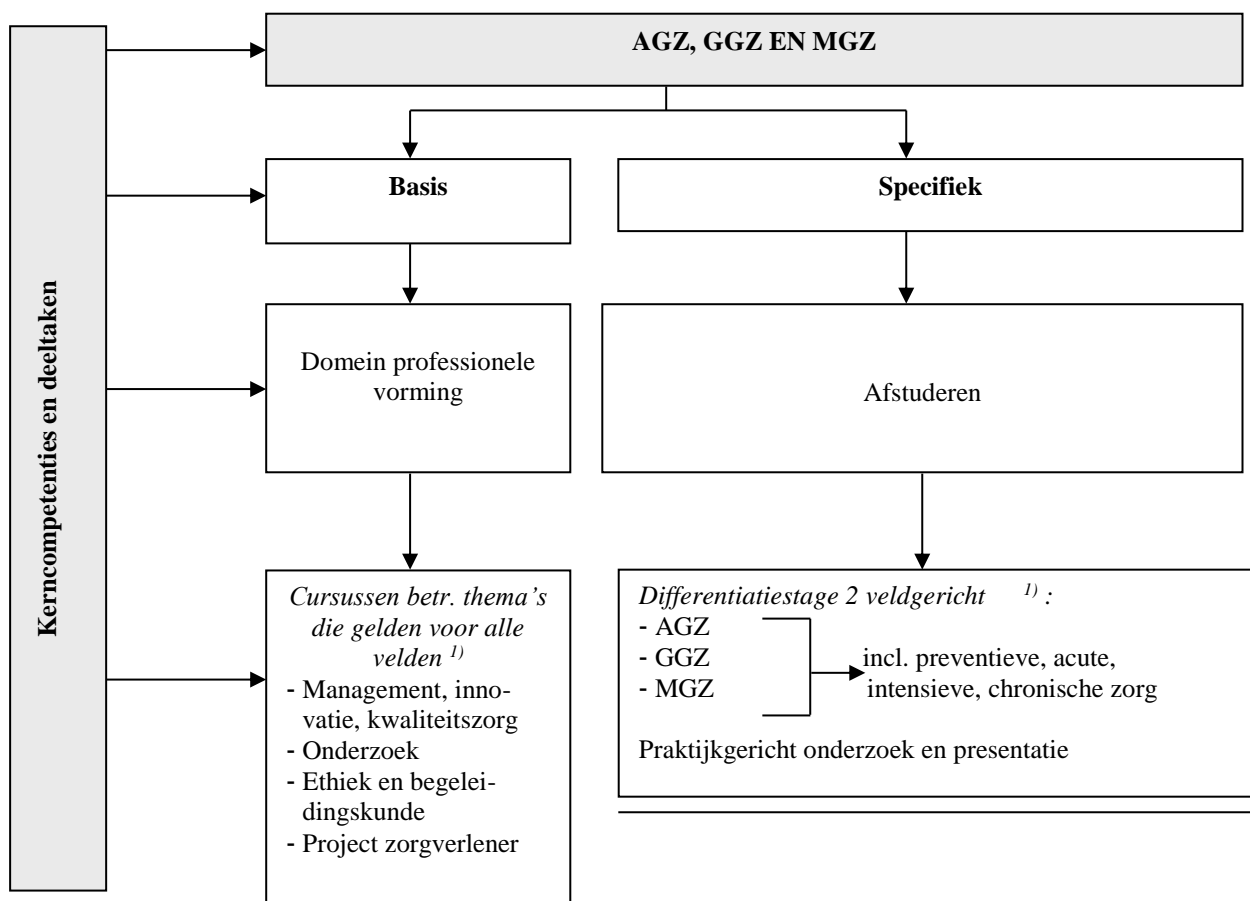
Kerncompetenties en deeltaken

AGZ, GGZ EN MGZ

Basis

Specifiek

Domein professionele vorming

Afstuderen

*Cursussen betr. thema's die gelden voor alle velden* $^{1)}$
- Management, innovatie, kwaliteitszorg
- Onderzoek
- Ethiek en begeleidingskunde
- Project zorgverlener

*Differentiatiestage 2 veldgericht* $^{1)}$ *:*
- AGZ
- GGZ
- MGZ

incl. preventieve, acute, intensieve, chronische zorg

Praktijkgericht onderzoek en presentatie